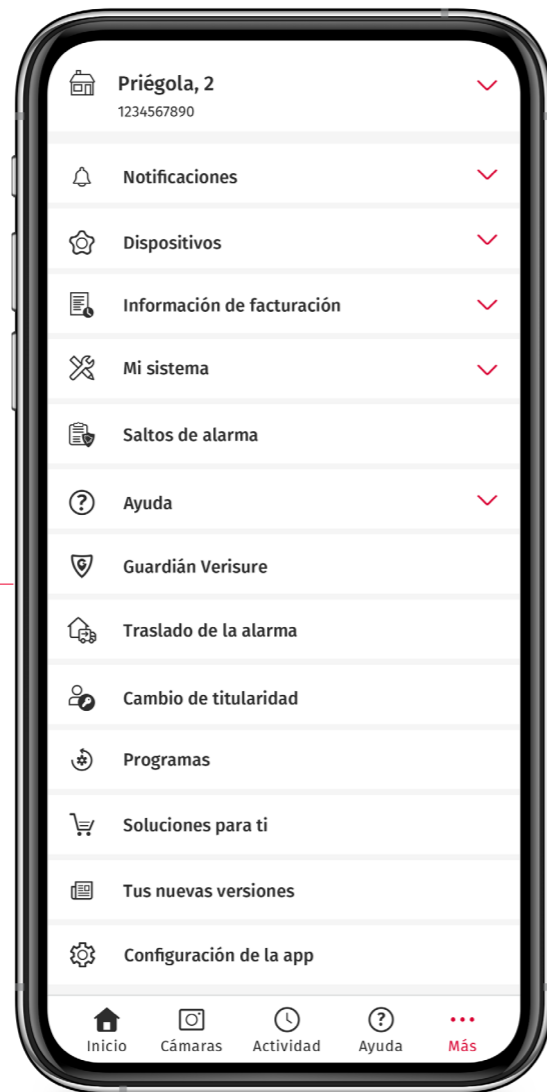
Priégola, 2
1234567890

Notificaciones

Dispositivos

Información de facturación

Mi sistema

Saltos de alarma

Ayuda

Guardián Verisure

Traslado de la alarma

Cambio de titularidad

Programas

Soluciones para ti

Tus nuevas versiones

Configuración de la app

Inicio Cámaras Actividad Ayuda Más